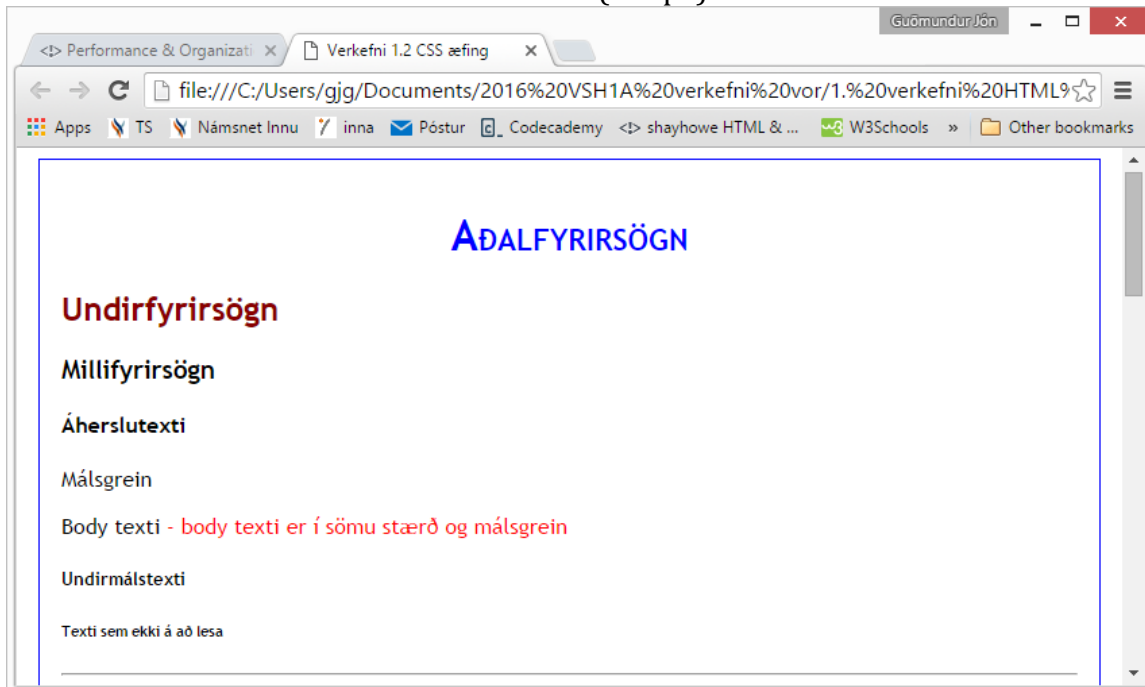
Guðmundur Jón

<!> Performance & Organizati ×

Verkefni 1.2 CSS æfing ×

file:///C:/Users/gjg/Documents/2016%20VSH1A%20verkefni%20vor/1.%20verkefni%20HTML%

Apps TS Námsnet Innu inna Póstur Codecademy <!> shayhowe HTML & ... W3Schools » Other bookmarks

AÐALFYRIRSÖGN

Undirfyrirsögn

Millifyrirsögn

Áherslutexti

Málsgrein

Body texti - body texti er í sömu stærð og málsgrein

Undirmálstexti

Texti sem ekki á að lesa